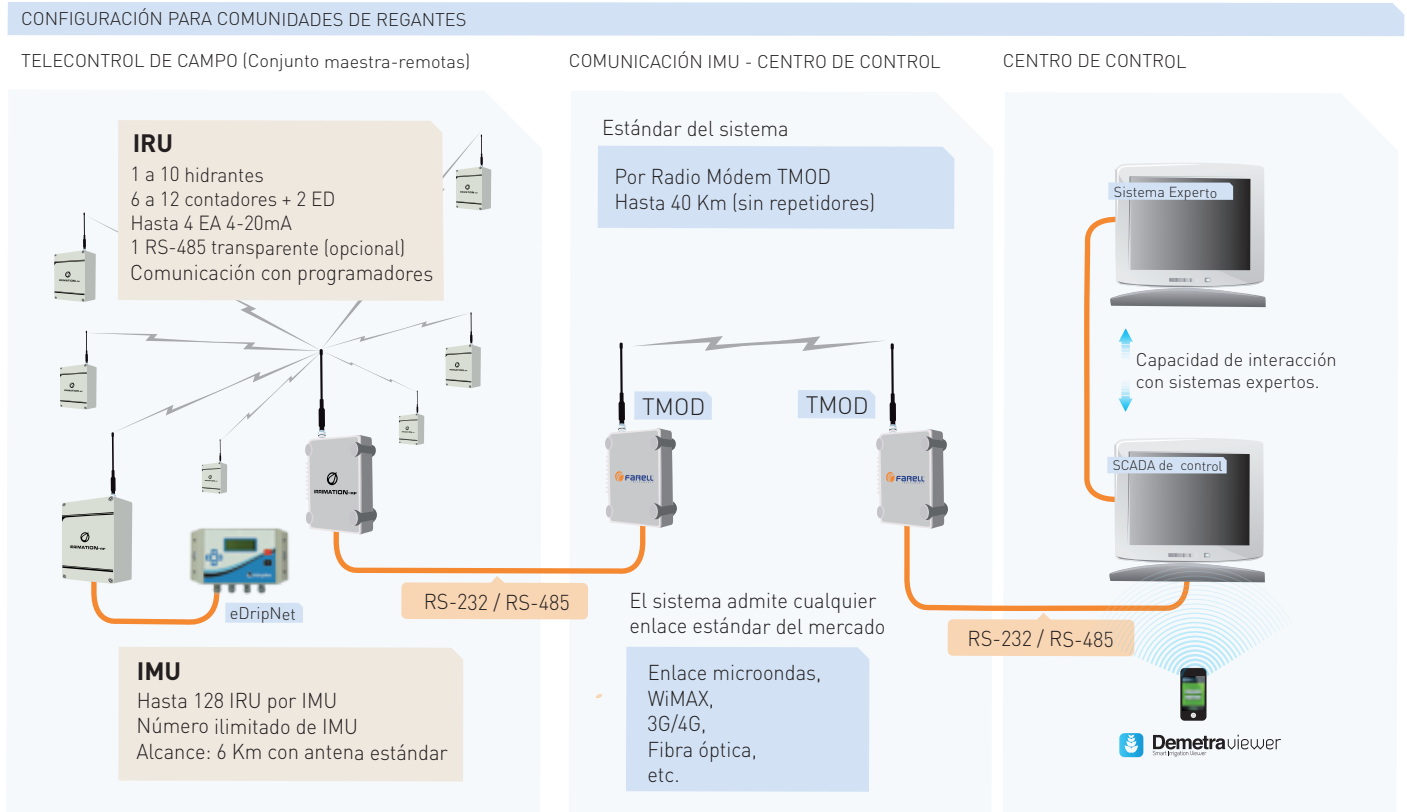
CONFIGURACIÓN PARA COMUNIDADES DE REGANTES

TELECONTROL DE CAMPO (Conjunto maestra-remotas)

COMUNICACIÓN IMU - CENTRO DE CONTROL

CENTRO DE CONTROL

IRU
1 a 10 hidrantes
6 a 12 contadores + 2 ED
Hasta 4 EA 4-20mA
1 RS-485 transparente (opcional)
Comunicación con programadores

Estándar del sistema

Por Radio Módem TMOD
Hasta 40 Km (sin repetidores)

Sistema Experto

Capacidad de interacción con sistemas expertos.

TMOD

TMOD

SCADA de control

FARELL

FARELL

IRRIMATION

IRRIMATION

eDripNet

RS-232 / RS-485

El sistema admite cualquier enlace estándar del mercado

RS-232 / RS-485

Enlace microondas,
WiMAX,
3G/4G,
Fibra óptica,
etc.

IMU
Hasta 128 IRU por IMU
Número ilimitado de IMU
Alcance: 6 Km con antena estándar

Demetraviewer
Smart Irrigation Viewer